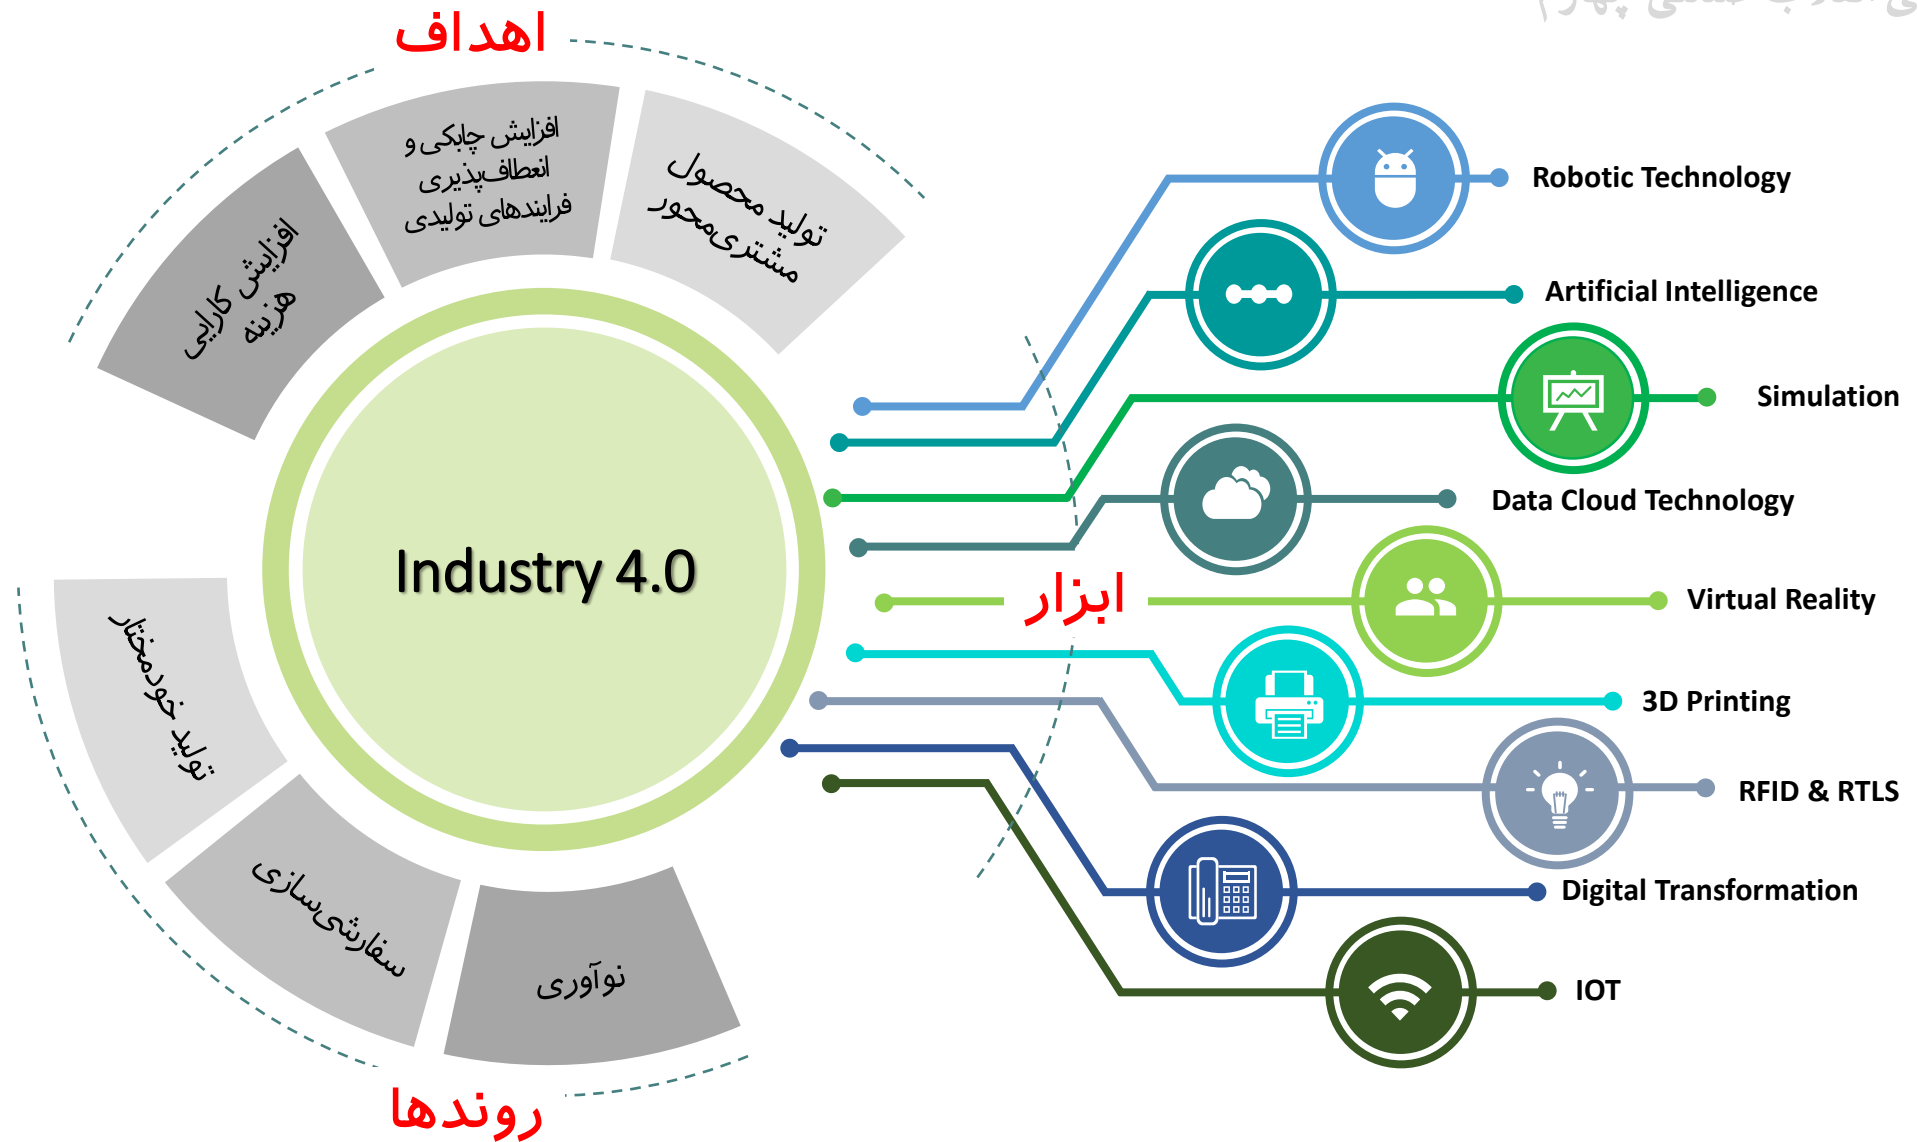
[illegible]

اهداف

افزایش کارایی هزینه

افزایش چابکی و انعطاف‌پذیری فرایندهای تولیدی

تولید محصول مشتری‌محور

Industry 4.0

تولید خودمختار

سفارشی‌سازی

نوآوری

روندها

ابزار

Robotic Technology

Artificial Intelligence

Simulation

Data Cloud Technology

Virtual Reality

3D Printing

RFID & RTLS

Digital Transformation

IOT